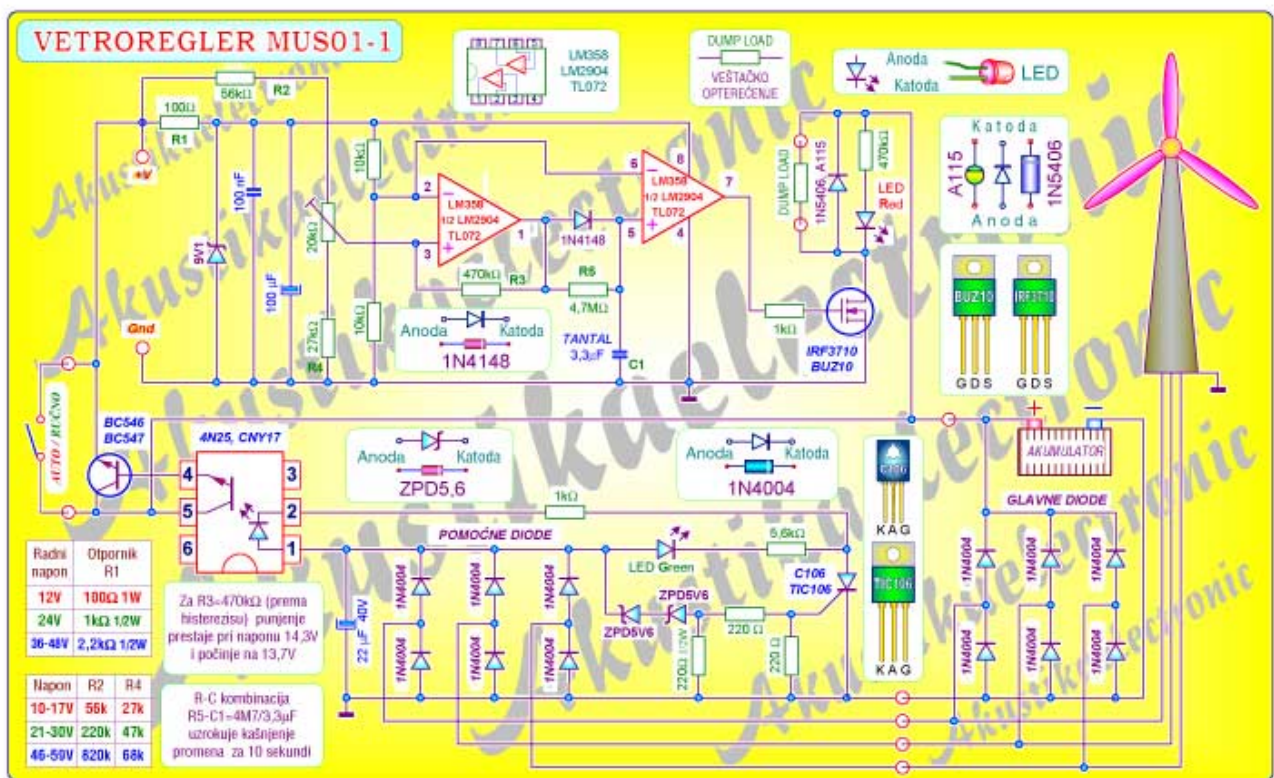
VETROREGLER MUS01-1

LM358
LM2904
TL072

DUMP LOAD
VEŠTAČKO OPTEREĆENJE

Anoda
Katoda
LED

56kΩ
R2
100Ω
R1
+V
100 nF
9V1
100 µF
20kΩ
10kΩ
10kΩ
27kΩ
R4
Gnd

2
3
LM358
1/2 LM2904
TL072
1
1N4148
470kΩ
R3
R5
4,7MΩ
6
8
LM358
1/2 LM2904
TL072
7
5
4

Anoda
Katoda
1N4148
TANTAL
3,3µF
C1

1kΩ
IRF3710
BUZ10

DUMP LOAD
1N5406, A115
470kΩ
LED Red

Katoda
A115
1N5406
Anoda

BUZ10
IRF3710
G D S
G D S

AUTO / RUČNO
BC546
BC547
4N25, CNY17
4
5
6
3
2
1

Anoda
Katoda
ZPD5,6

Anoda
Katoda
1N4004

1kΩ
POMOĆNE DIODE
LED Green
5,6kΩ
C106
TIC106
ZPD5V6
ZPD5V6
220 Ω
220Ω 1/2W
220 Ω
22 µF 40V
1N4004
1N4004
1N4004
1N4004
1N4004
1N4004

C106
K A G
TIC106
K A G

+
-
AKUMULATOR
GLAVNE DIODE
1N4004
1N4004
1N4004
1N4004
1N4004
1N4004

| Radni napon | Otpornik R1 |
|---|---|
| 12V | 100Ω 1W |
| 24V | 1kΩ 1/2W |
| 36-48V | 2,2kΩ 1/2W |

Za R3=470kΩ (prema histerezisu) punjenje prestaje pri naponu 14,3V i počinje na 13,7V

| Napon | R2 | R4 |
|---|---|---|
| 10-17V | 56k | 27k |
| 21-30V | 220k | 47k |
| 46-59V | 820k | 68k |

R-C kombinacija R5-C1=4M7/3,3µF uzrokuje kašnjenje promena za 10 sekundi

Akustikelectronic